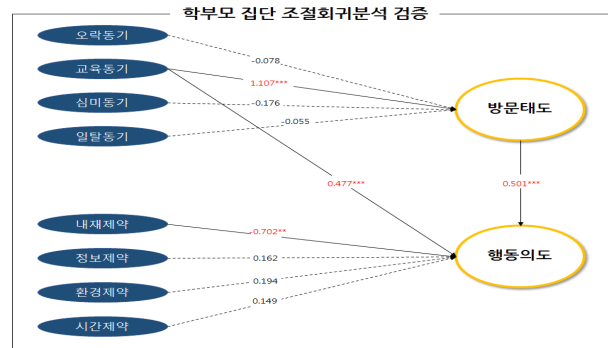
학부모 집단 조절회귀분석 검증

오락동기

교육동기

심미동기

일탈동기

-0.078

1.107***

-0.176

-0.055

방문태도

0.477***

0.501***

내재제약

정보제약

환경제약

시간제약

-0.702**

0.162

0.194

0.149

행동의도